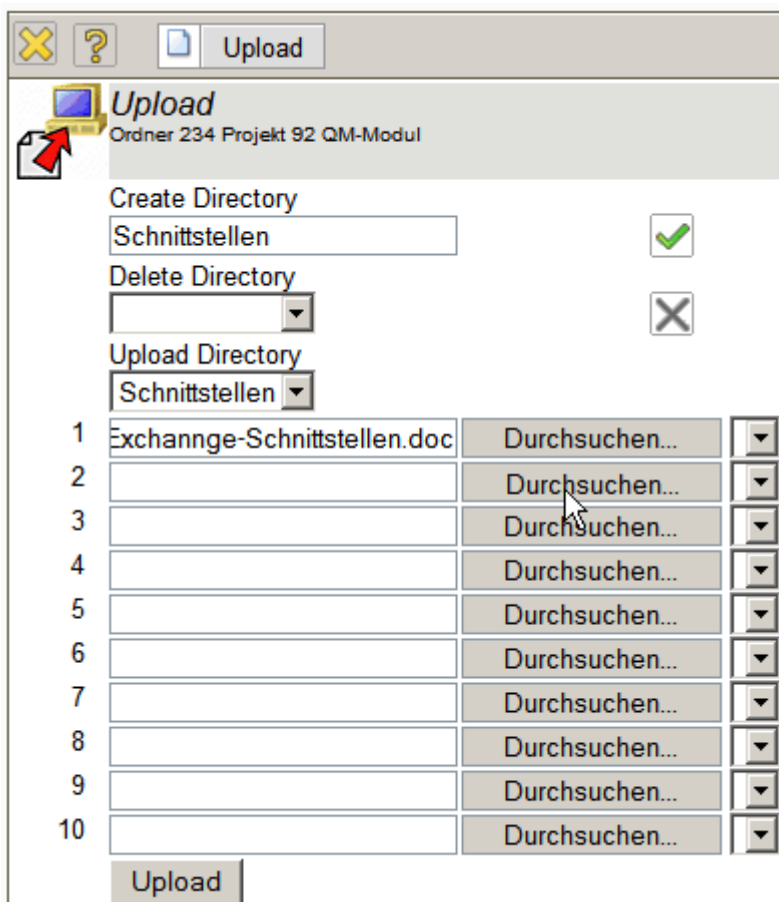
? Upload

Upload
Ordner 234 Projekt 92 QM-Modul

Create Directory
Schnittstellen
Delete Directory

Upload Directory
Schnittstellen

| | | |
|---|---|---|
| 1 | Exchannge-Schnittstellen.doc | Durchsuchen... |
| 2 | | Durchsuchen... |
| 3 | | Durchsuchen... |
| 4 | | Durchsuchen... |
| 5 | | Durchsuchen... |
| 6 | | Durchsuchen... |
| 7 | | Durchsuchen... |
| 8 | | Durchsuchen... |
| 9 | | Durchsuchen... |
| 10 | | Durchsuchen... |

Upload